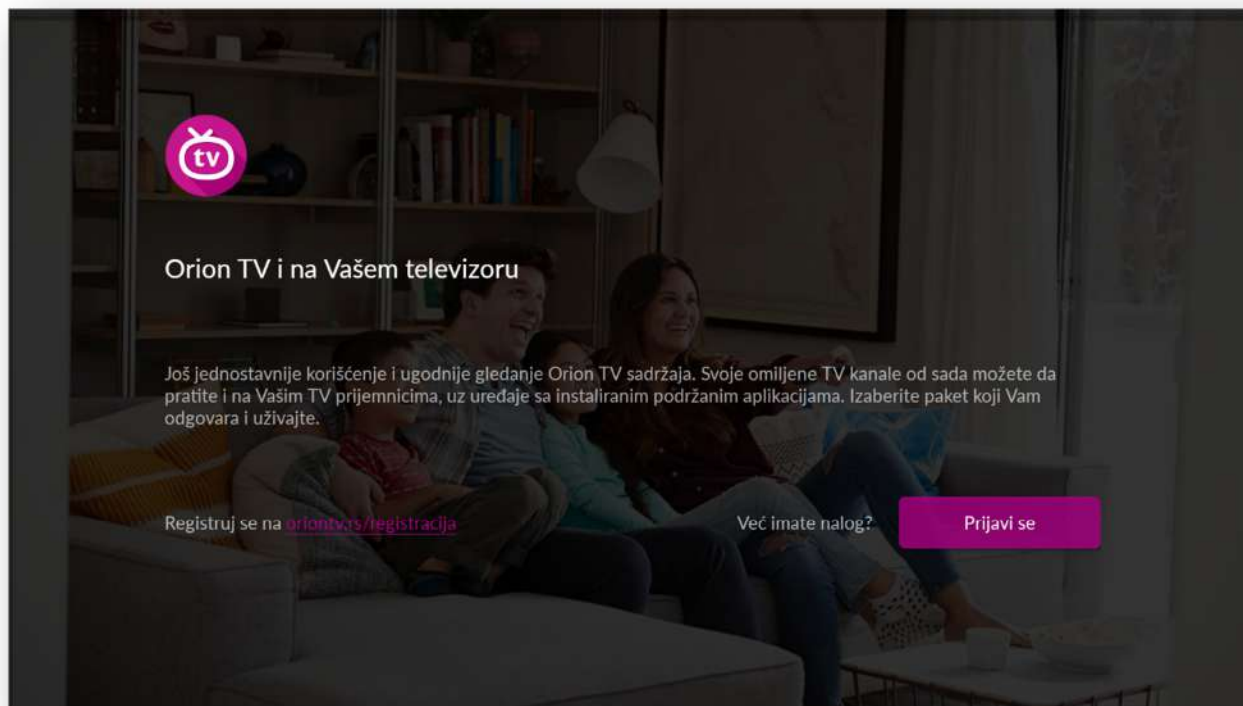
tv

Orion TV i na Vašem televizoru

Još jednostavnije korišćenje i ugodnije gledanje Orion TV sadržaja. Svoje omiljene TV kanale od sada možete da pratite i na Vašim TV prijemnicima, uz uređaje sa instaliranim podržanim aplikacijama. Izaberite paket koji Vam odgovara i uživajte.

Registruj se na oriontv.rs/registracija

Već imate nalog?

Prijavi se